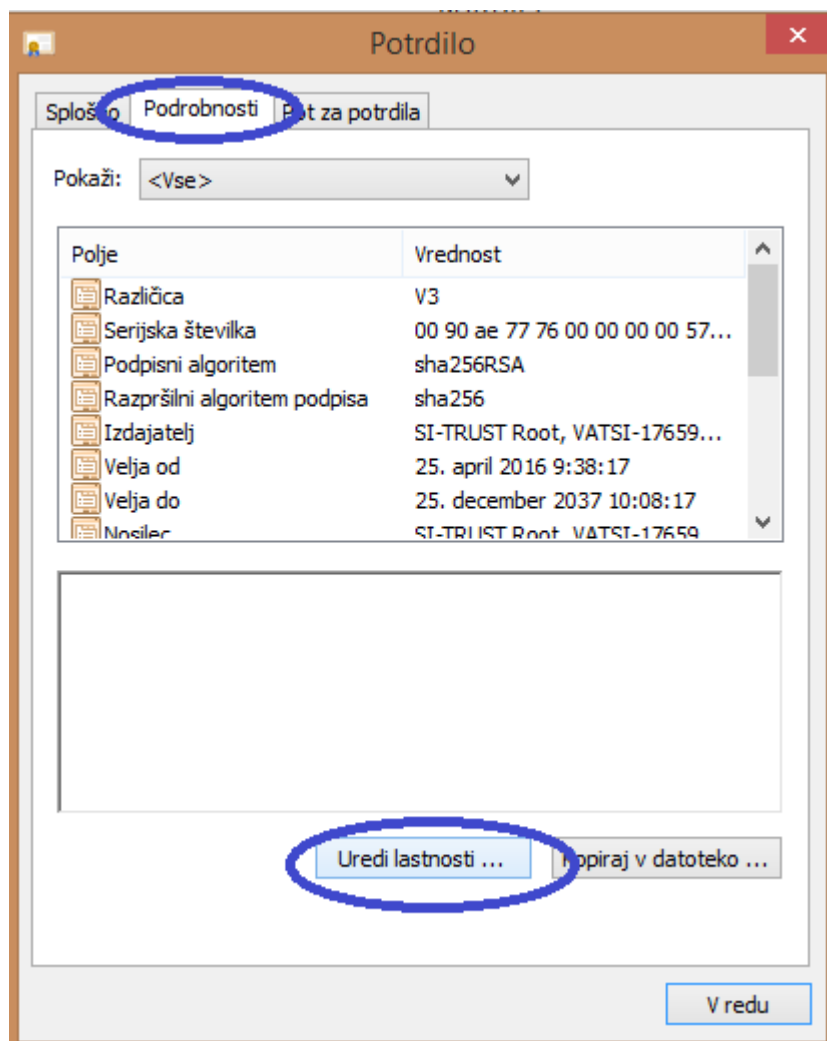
Potrdilo

Splošno | Podrobnosti | Pot za potrdila

Pokaži: <Vse>

| Polje | Vrednost |
|---|---|
| Različica | V3 |
| Serijska številka | 00 90 ae 77 76 00 00 00 00 57... |
| Podpisni algoritem | sha256RSA |
| Razpršilni algoritem podpisa | sha256 |
| Izdajatelj | SI-TRUST Root, VATSI-17659... |
| Velja od | 25. april 2016 9:38:17 |
| Velja do | 25. december 2037 10:08:17 |
| Nosilec | SI-TRUST Root, VATSI-17659 |

Uredi lastnosti ...

Kopiraj v datoteko ...

V redu